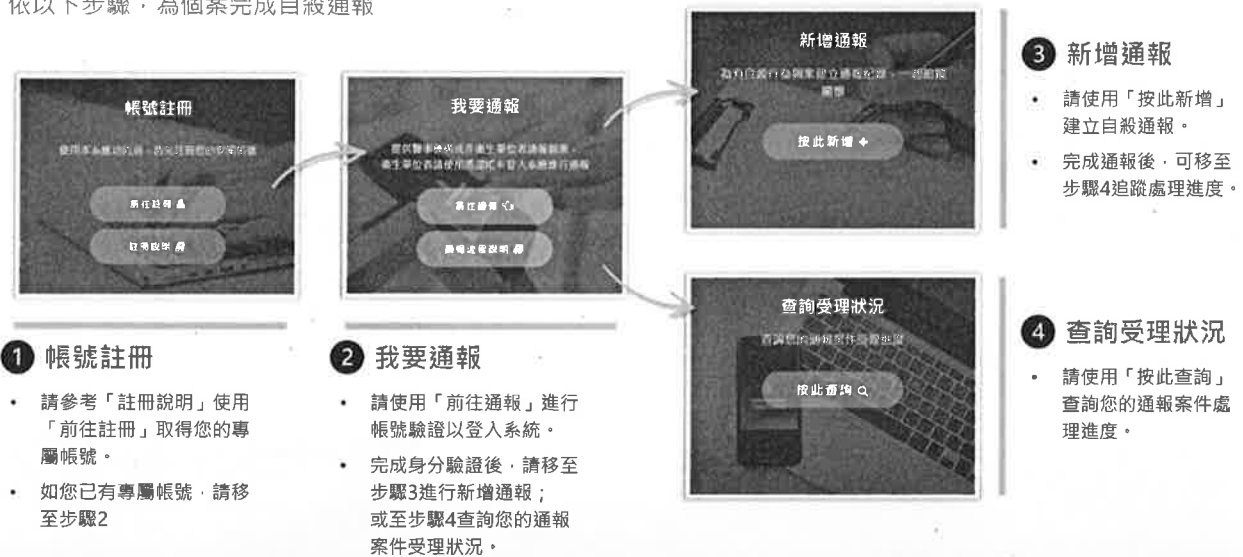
依以下步驟，為個案完成自殺通報

帳號註冊

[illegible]

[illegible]

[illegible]

我要通報

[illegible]

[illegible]

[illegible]

新增通報

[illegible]

按此新增

查詢受理狀況

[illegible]

按此查詢

1 帳號註冊

• 請參考「註冊說明」使用「前往註冊」取得您的專屬帳號。

• 如您已有專屬帳號，請移至步驟2

2 我要通報

• 請使用「前往通報」進行帳號驗證以登入系統。

• 完成身分驗證後，請移至步驟3進行新增通報；或至步驟4查詢您的通報案件受理狀況。

3 新增通報

• 請使用「按此新增」建立自殺通報。

• 完成通報後，可移至步驟4追蹤處理進度。

4 查詢受理狀況

• 請使用「按此查詢」查詢您的通報案件處理進度。